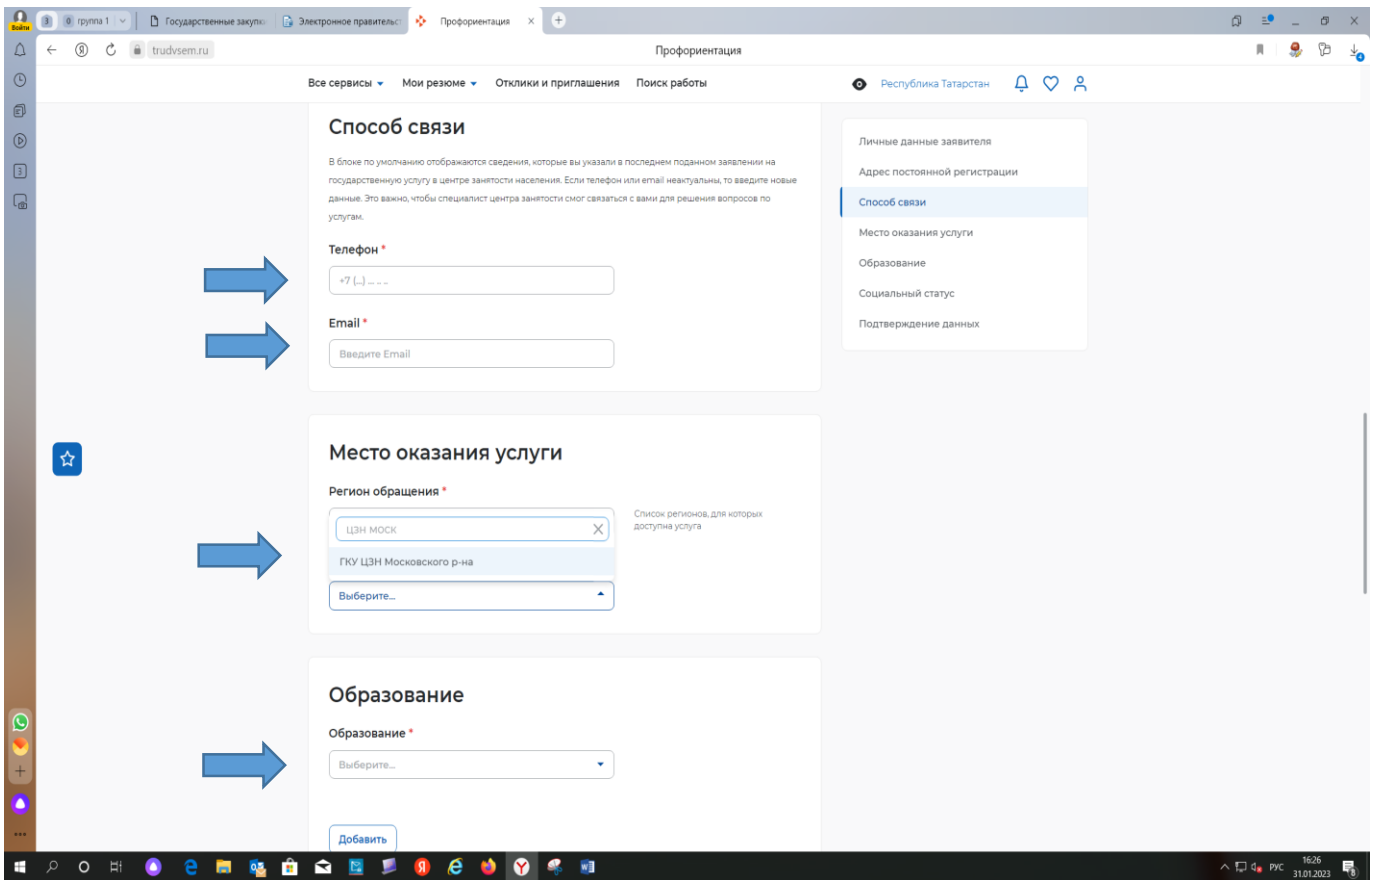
Войти 3 0 группа 1 Государственные закупк Электронное правительс Профориентация ×

trudvsem.ru Профориентация

Все сервисы Мои резюме Отклики и приглашения Поиск работы Республика Татарстан

Способ связи

В блоке по умолчанию отображаются сведения, которые вы указали в последнем поданном заявлении на государственную услугу в центре занятости населения. Если телефон или email неактуальны, то введите новые данные. Это важно, чтобы специалист центра занятости смог связаться с вами для решения вопросов по услугам.

Телефон *

+7 (...) ... .. ..

Email *

Введите Email

Место оказания услуги

Регион обращения *

ЦЗН моск

ГКУ ЦЗН Московского р-на

Выберите...

Список регионов, для которых доступна услуга

Образование

Образование *

Выберите...

Добавить

Личные данные заявителя
Адрес постоянной регистрации
Способ связи
Место оказания услуги
Образование
Социальный статус
Подтверждение данных

РУС 16:26 31.01.2023